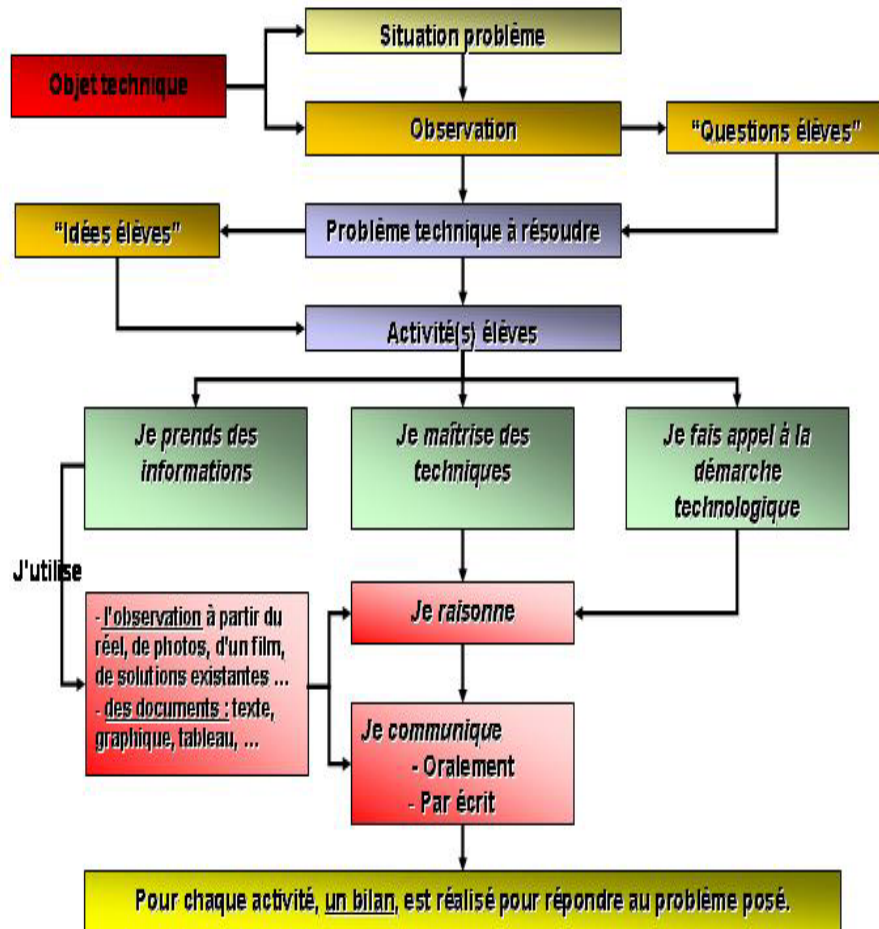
Objet technique

Situation problème

Observation

"Questions élèves"

"Idées élèves"

Problème technique à résoudre

Activité(s) élèves

Je prends des informations

Je maîtrise des techniques

Je fais appel à la démarche technologique

J'utilise

- l'observation à partir du réel, de photos, d'un film, de solutions existantes ...
- des documents : texte, graphique, tableau, ...

Je raisonne

Je communique
- Oralement
- Par écrit

Pour chaque activité, un bilan, est réalisé pour répondre au problème posé.